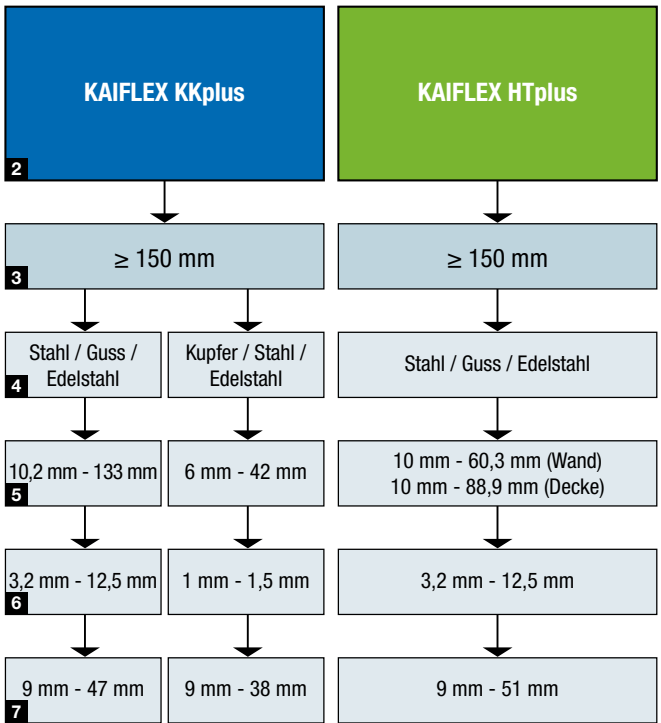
KAIFLEX KKplus

2

KAIFLEX HTplus

$\geq$ 150 mm

3

$\geq$ 150 mm

Stahl / Guss / Edelstahl

4

Kupfer / Stahl / Edelstahl

Stahl / Guss / Edelstahl

10,2 mm - 133 mm

5

6 mm - 42 mm

10 mm - 60,3 mm (Wand)
10 mm - 88,9 mm (Decke)

3,2 mm - 12,5 mm

6

1 mm - 1,5 mm

3,2 mm - 12,5 mm

9 mm - 47 mm

7

9 mm - 38 mm

9 mm - 51 mm